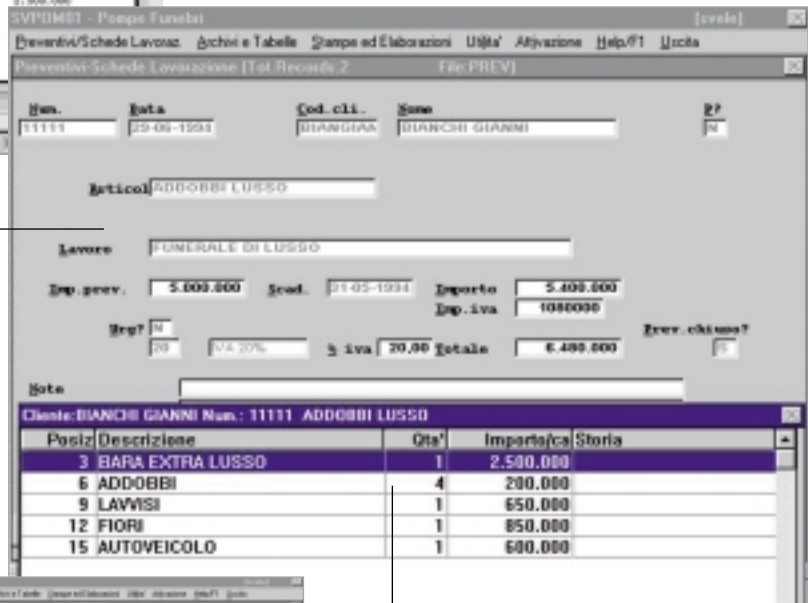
SVPOM01 - Pompe Funebri [svelo]

Preventivi/Schede Lavoraz. Archivi e Tabelle Stampe ed Elaborazioni Utilita' Attivazione Help/F1 Uscita

Preventivi Schede Lavorazione [Tot.Records:2 File:PREV]

Num. 11111
Data 29-06-1994
Cod.cli. BIANGIAN
Nome BIANCHI GIANNI
P? N

Articol ADDOBBI LUSSO

Lavoro FUNERALE DI LUSSO

Imp.prev. 5.000.000
Scad. 21-05-1994
Importo 5.400.000
Imp.iva 1080000

Urg? N
20 IVA 20%
% iva 20,00
Totale 6.480.000
Prev.chiuso? S

Note

Cliente:BIANCHI GIANNI Num.: 11111 ADDOBBI LUSSO

| Posiz | Descrizione | Qta' | Importo/ca | Storia |
|---|---|---|---|---|
| 3 | BARA EXTRA LUSSO | 1 | 2.500.000 | |
| 6 | ADDOBBI | 4 | 200.000 | |
| 9 | LAVVISI | 1 | 650.000 | |
| 12 | FIORI | 1 | 850.000 | |
| 15 | AUTOVEICOLO | 1 | 600.000 | |

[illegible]